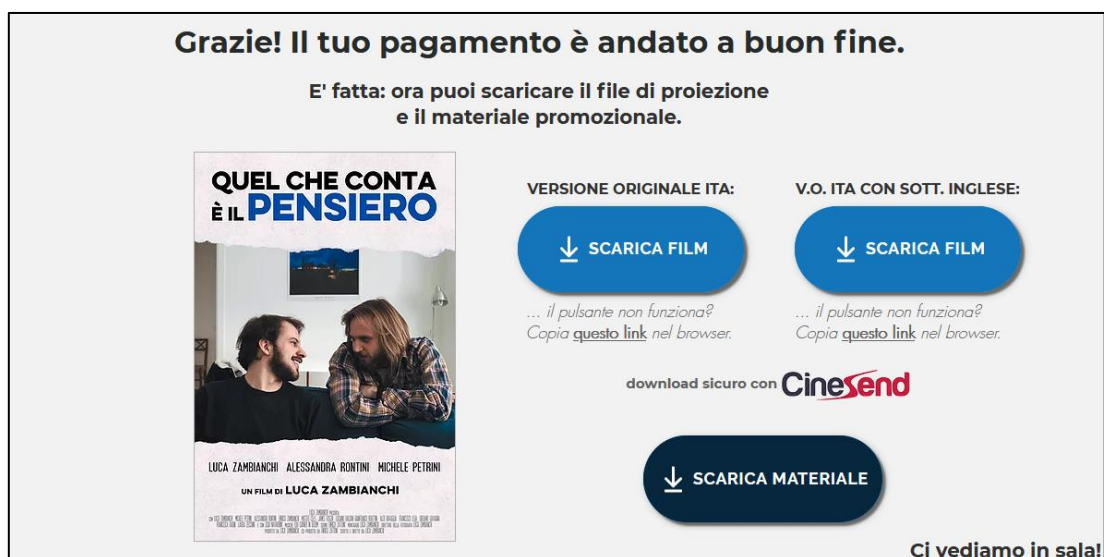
Grazie! Il tuo pagamento è andato a buon fine.

E' fatta: ora puoi scaricare il file di proiezione e il materiale promozionale.

QUEL CHE CONTA È IL PENSIERO

LUCA ZAMBIANCHI ALESSANDRA RONTINI MICHELE PETRINI

UN FILM DI LUCA ZAMBIANCHI

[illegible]

VERSIONE ORIGINALE ITA:

SCARICA FILM

... il pulsante non funziona? Copia questo link nel browser.

V.O. ITA CON SOTT. INGLESE:

SCARICA FILM

... il pulsante non funziona? Copia questo link nel browser.

download sicuro con Cinesend

SCARICA MATERIALE

Ci vediamo in sala!